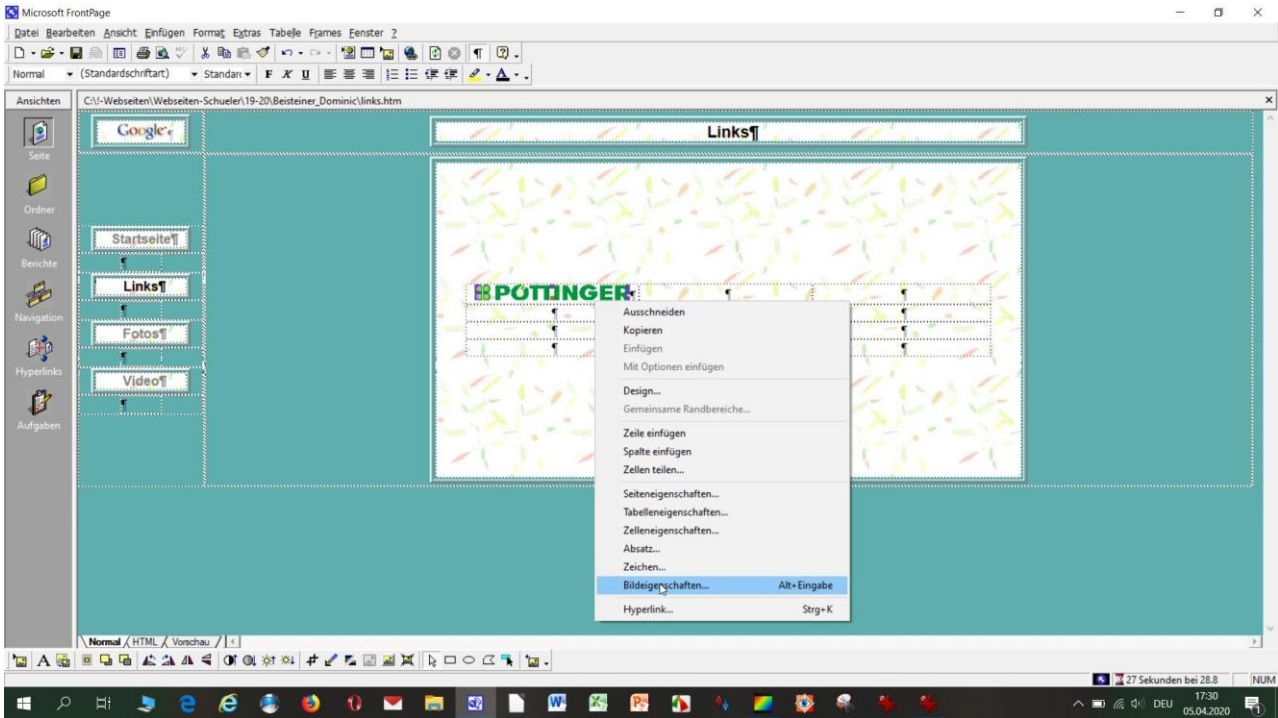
Microsoft FrontPage

Datei Bearbeiten Ansicht Einfügen Format Extras Tabelle Frames Fenster ?

Normal (Standardschriftart) Standard F K U

Ansichten

C:\!-Webseiten\Webseiten-Schueler\19-20\Beisteiner_Dominic\links.htm

Seite

Ordner

Berichte

Navigation

Hyperlinks

Aufgaben

Google

Links¶

Startseite¶

Links¶

Fotos¶

Video¶

PÖTTINGER¶

Ausschneiden
Kopieren
Einfügen
Mit Optionen einfügen
Design...
Gemeinsame Randbereiche...
Zeile einfügen
Spalte einfügen
Zellen teilen...
Seiteneigenschaften...
Tabelleneigenschaften...
Zelleneigenschaften...
Absatz...
Zeichen...
Bildeigenschaften... Alt+Eingabe
Hyperlink... Strg+K

Normal HTML Vorschau

27 Sekunden bei 28.8 NUM

DEU 17:30 05.04.2020